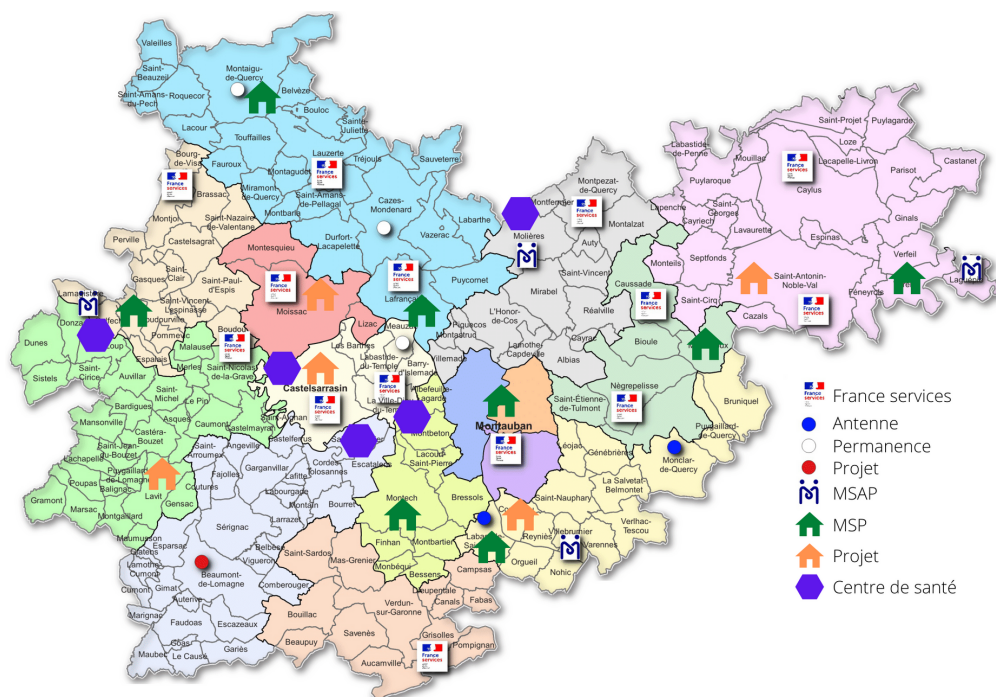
Valeilles
Saint-Beauzeil
Saint-Amans-du-Pech
Roquecor
Montaigu-de-Quercy
Belvèze
Bouloc
Lacour
Touffailles
Saint-Juliette
Lauzerte
Tréjouls
Sauveterre
Fauroux
Montagudet
Bourg-de-Visa
Brassac
France services
Miramont-de-Quercy
Saint-Amans-de-Pellagal
Cazes-Mondenard
Montbarla
Montjoi
Saint-Nazaire-de-Valentane
Perville
Castelsagrat
Montesquieu
Durfort-Lacapelette
Vazerac
Labarthe
Montpezat-de-Quercy
Montalzat
Molières
Saint-Clair
Gasques
Saint-Paul-d'Espis
Saint-Vincent-Lespinasse
Moissac
Lafrançaise
Puycornet
Auty
Saint-Vincent
Mirabel
Lamagistère
Donzac
Goudourville
Dunes
Sistels
Boudou
Malause
Pommevic
Espalais
Saint-Cirice
Auvillar
Merles
Saint-Nicolas-de-la-Grave
Lizac
Meauzac
Les Barthes
Labastide-du-Temple
Castelsarrasin
Barry-d'Islemade
L'Honor-de-Cos
Réalville
Piquecos
Montastruc
Villemade
Lamothe-Capdeville
Albias
Cayrac
Saint-Michel
Bardigues
Le Pin
Mansonville
Castéra-Bouzet
Saint-Jean-du-Bouzet
Lachapelle
Asques
Caumont
Castelmayran
Saint-Aignan
Castelferrus
Montbeton
Montauban
Saint-Étienne-de-Tulmont
Nègrepelisse
Lacourt-Saint-Pierre
Léojac
Génébrières
Bioule
Bruniquel
Puygaillard-de-Quercy
Monclar-de-Quercy
Poupas
Balignac
Saint-Arroumex
Angeville
Garganvillar
Lafitte
Cordes-Tolosannes
Escatalens
La Salvetat-Belmontet
Verlhac-Tescou
Lavit
Gensac
Marsac
Gramont
Montgaillard
Coutures
Fajolles
Labourgade
Montain
Bourret
Montech
Bressols
Saint-Nauphary
Reyniès
Villebrumier
Varennes
Nohic
Orgueil
Labastide-Saint-Pierre
Campsas
Finhan
Montbartier
Monbéqui
Bessens
Dieupentale
Canals
Fabas
Sérignac
Larrazet
Beaumont-de-Lomagne
Lamothe-Cumont
Esparsac
Gimat
Cumont
Auterive
Vigueron
Belbèze
Comberouger
Saint-Sardos
Mas-Grenier
Maumusson
Marignac
Faudoas
Escazeaux
Glatens
Gariès
Maubec
Le Causé
Bouillac
Beaupuy
Savenès
Verdun-sur-Garonne
Grisolles
Pompignan
Aucamville
Lapenche
Cayriech
Saint-Georges
Puylaroque
Mouillac
Labastide-de-Penne
Saint-Projet
Puylagarde
Loze
Lacapelle-Livron
Caylus
Castanet
Parisot
Lavaurette
Espinas
Ginals
Septfonds
Saint-Antonin-Noble-Val
Verfeil
Féneyrols
Laguépie
Monteils
Caussade
Saint-Cirq
Cazals

France services
Antenne
Permanence
Projet
MSAP
MSP
Projet
Centre de santé